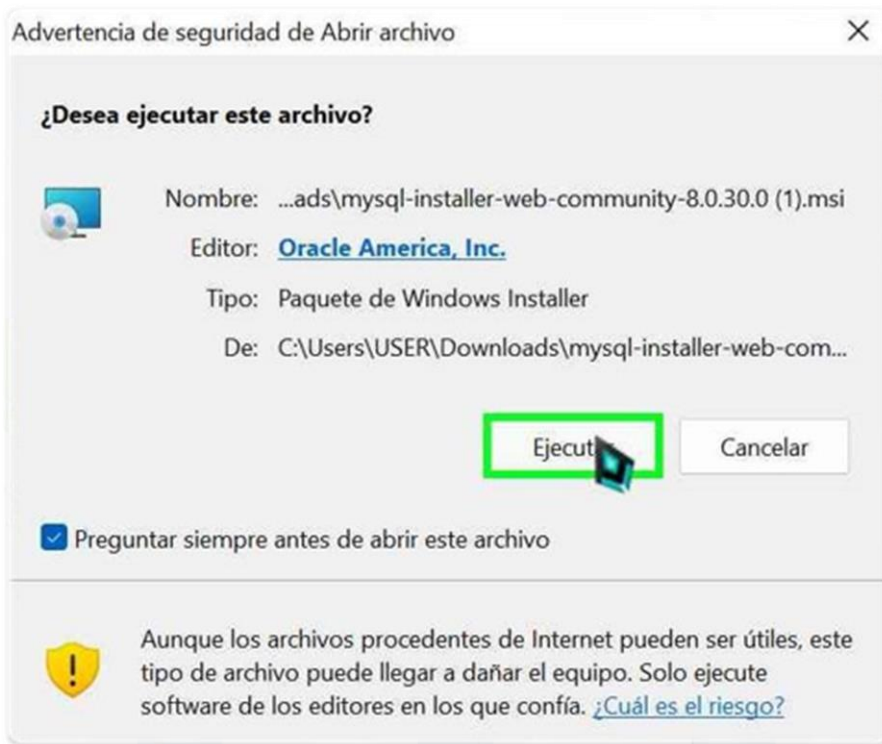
Advertencia de seguridad de Abrir archivo
×

¿Desea ejecutar este archivo?

Nombre: ...ads\mysql-installer-web-community-8.0.30.0 (1).msi
Editor: Oracle America, Inc.
Tipo: Paquete de Windows Installer
De: C:\Users\USER\Downloads\mysql-installer-web-com...

Ejecut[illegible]
Cancelar

Preguntar siempre antes de abrir este archivo

Aunque los archivos procedentes de Internet pueden ser útiles, este tipo de archivo puede llegar a dañar el equipo. Solo ejecute software de los editores en los que confía. ¿Cuál es el riesgo?